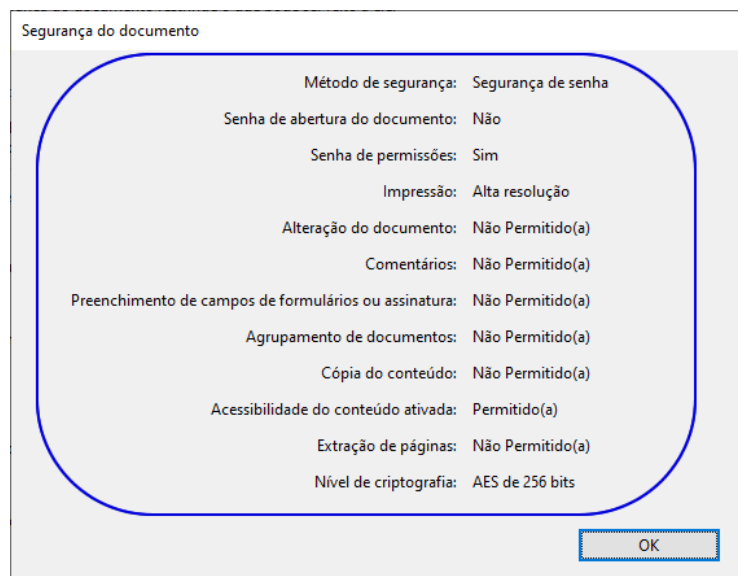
Segurança do documento

| | |
|---|---|
| Método de segurança: | Segurança de senha |
| Senha de abertura do documento: | Não |
| Senha de permissões: | Sim |
| Impressão: | Alta resolução |
| Alteração do documento: | Não Permitido(a) |
| Comentários: | Não Permitido(a) |
| Preenchimento de campos de formulários ou assinatura: | Não Permitido(a) |
| Agrupamento de documentos: | Não Permitido(a) |
| Cópia do conteúdo: | Não Permitido(a) |
| Acessibilidade do conteúdo ativada: | Permitido(a) |
| Extração de páginas: | Não Permitido(a) |
| Nível de criptografia: | AES de 256 bits |

OK